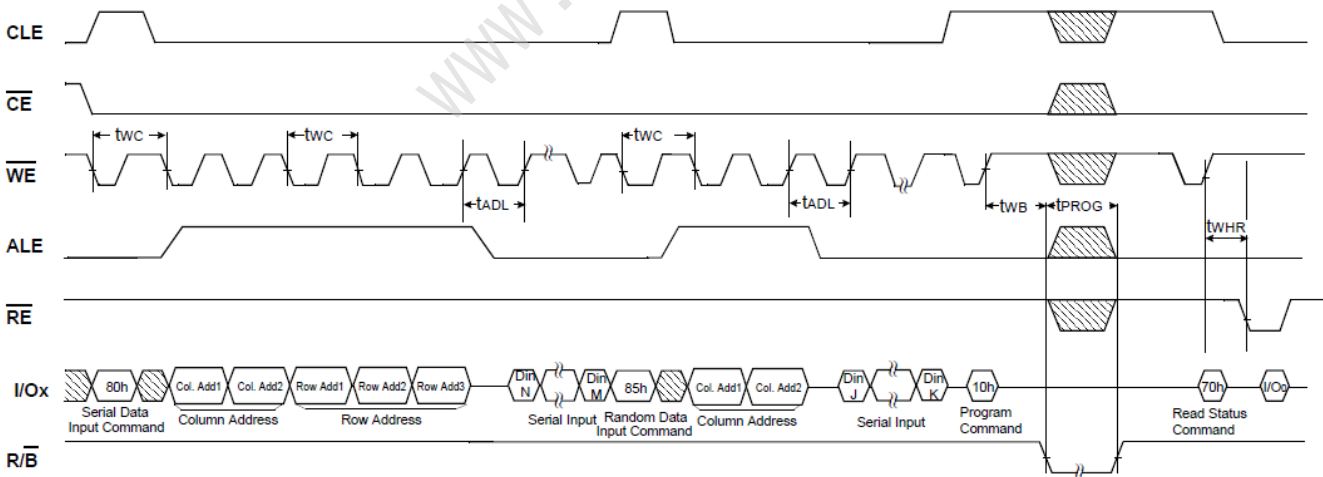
CLE

$\overline{CE}$

$\overline{WE}$

ALE

$\overline{RE}$

I/Ox

R/$\overline{B}$

tWC tWC tWC

tADL tADL

tWB tPROG tWHR

80h Col. Add1 Col. Add2 Row Add1 Row Add2 Row Add3 Din N Din M 85h Col. Add1 Col. Add2 Din J Din K 10h 70h I/Oo

Serial Data Input Command

Column Address

Row Address

Serial Input

Random Data Input Command

Column Address

Serial Input

Program Command

Read Status Command